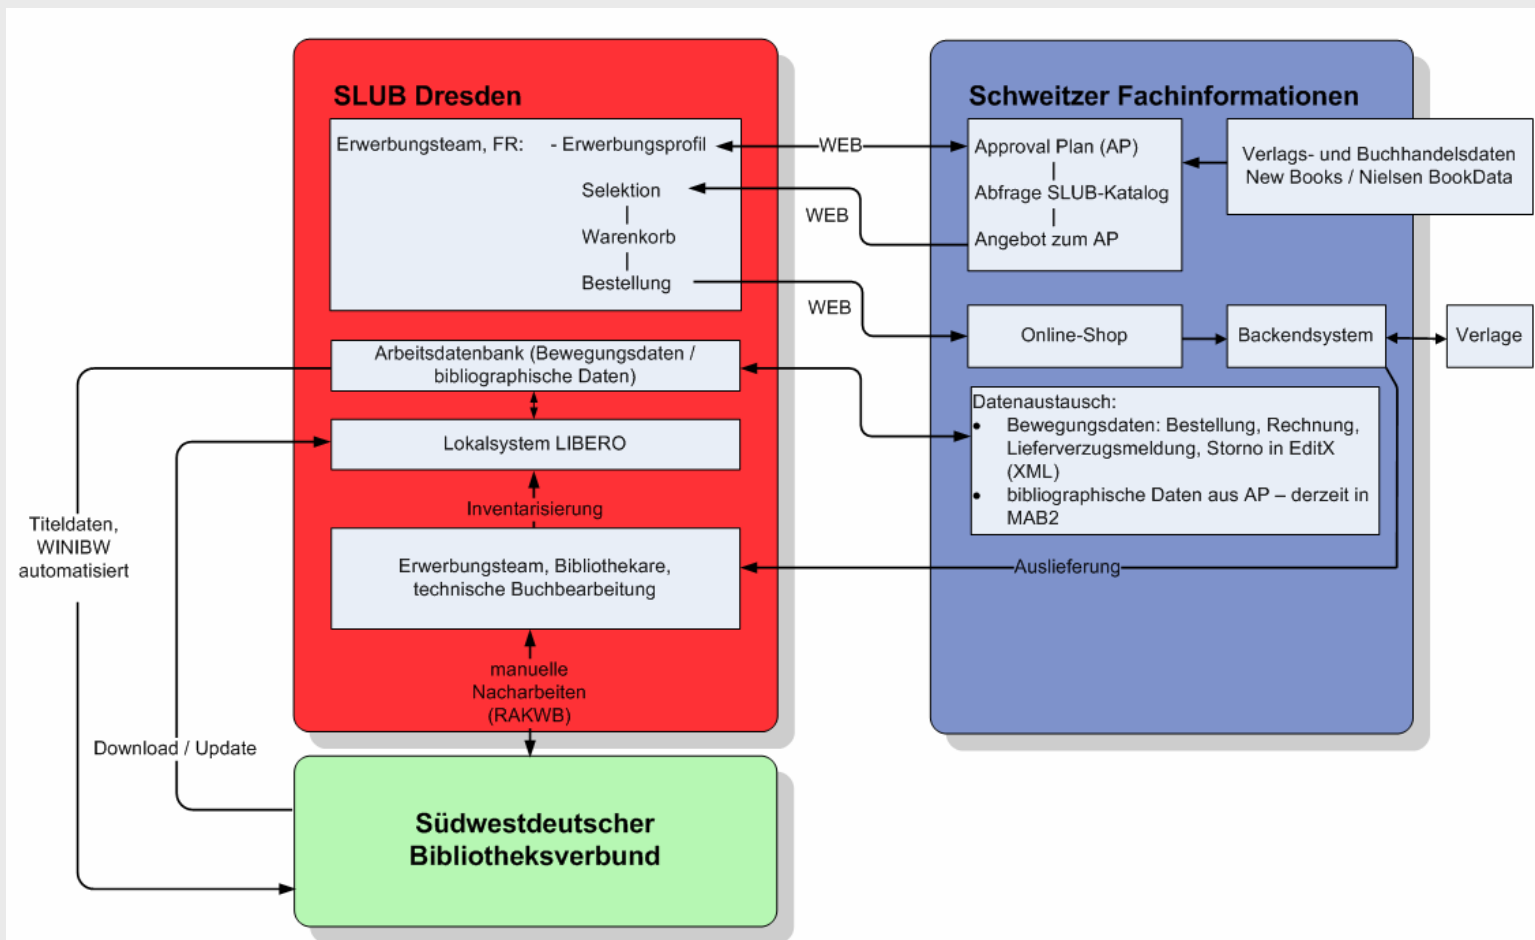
SLUB Dresden

Erwerbungsteam, FR: - Erwerbungsprofil

Selektion
|
Warenkorb
|
Bestellung

Arbeitsdatenbank (Bewegungsdaten / bibliographische Daten)

Lokalsystem LIBERO

Inventarisierung

Erwerbungsteam, Bibliothekare, technische Buchbearbeitung

manuelle Nacharbeiten (RAKWB)

Schweitzer Fachinformationen

Approval Plan (AP)
|
Abfrage SLUB-Katalog
|
Angebot zum AP

Verlags- und Buchhandelsdaten New Books / Nielsen BookData

WEB

WEB

WEB

Online-Shop

Backendsystem

Verlage

Datenaustausch:
- Bewegungsdaten: Bestellung, Rechnung, Lieferverzugsmeldung, Storno in EditX (XML)
- bibliographische Daten aus AP – derzeit in MAB2

Auslieferung

Titeldaten, WINIBW automatisiert

Download / Update

Südwestdeutscher Bibliotheksverbund